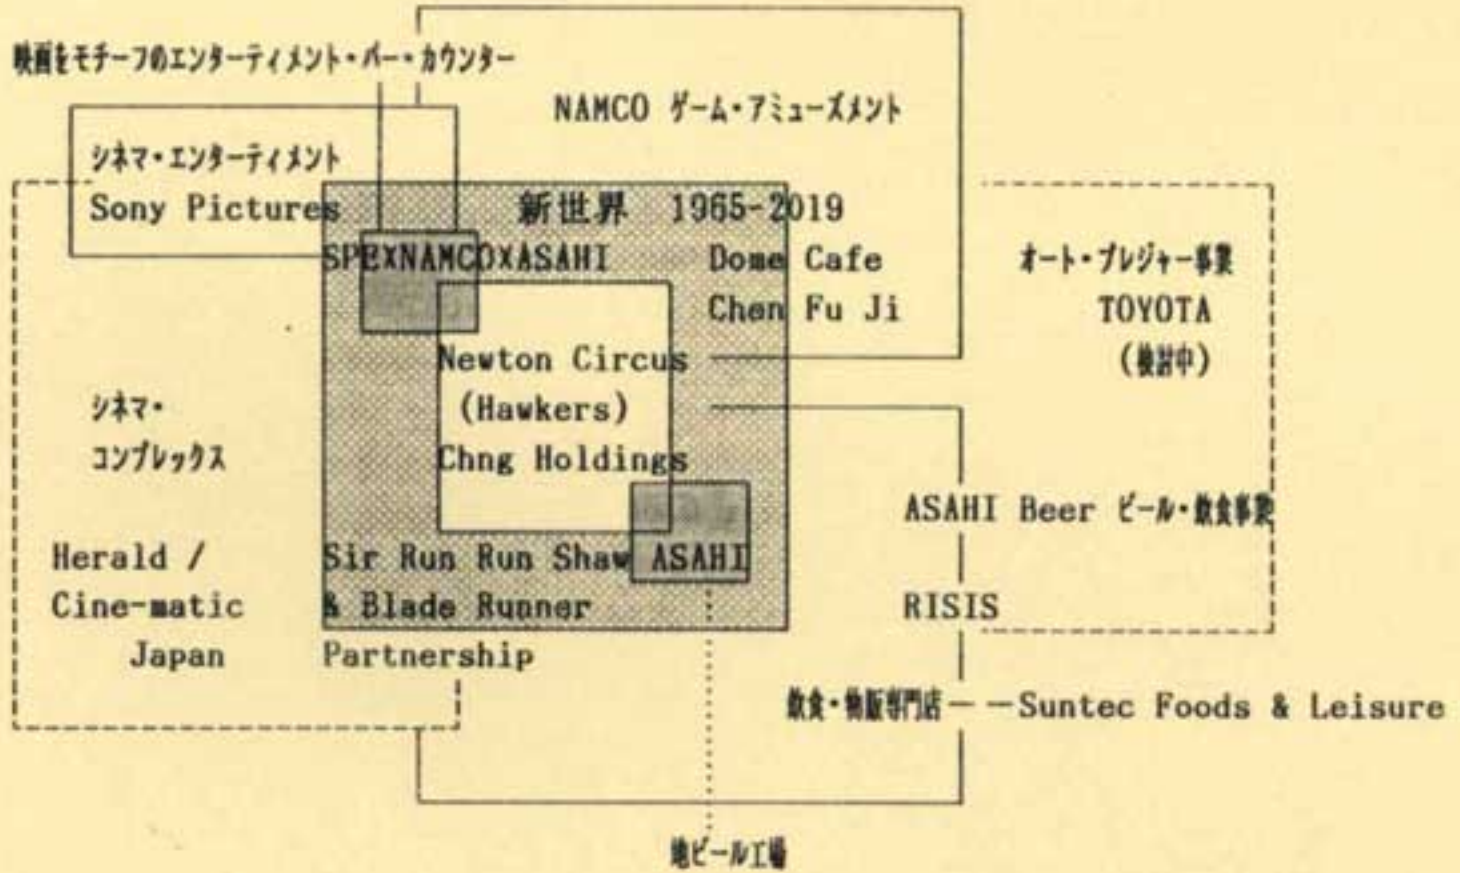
映画をモチーフのエンターティメント・バー・カウンター

NAMCO ゲーム・アミューズメント

シネマ・エンターティメント
Sony Pictures

新世界 1965-2019

SPE×NAMCO×ASAHI

Dome Cafe
Chen Fu Ji

オート・プレジャー事業
TOYOTA
(検討中)

Newton Circus
(Hawkers)
Chng Holdings

シネマ・
コンプレックス

ASAHI Beer ビール・飲食事業

Herald /
Cine-matic
Japan

Sir Run Run Shaw
& Blade Runner
Partnership

ASAHI

RISIS

飲食・物販専門店 — —Suntec Foods & Leisure

地ビール工場